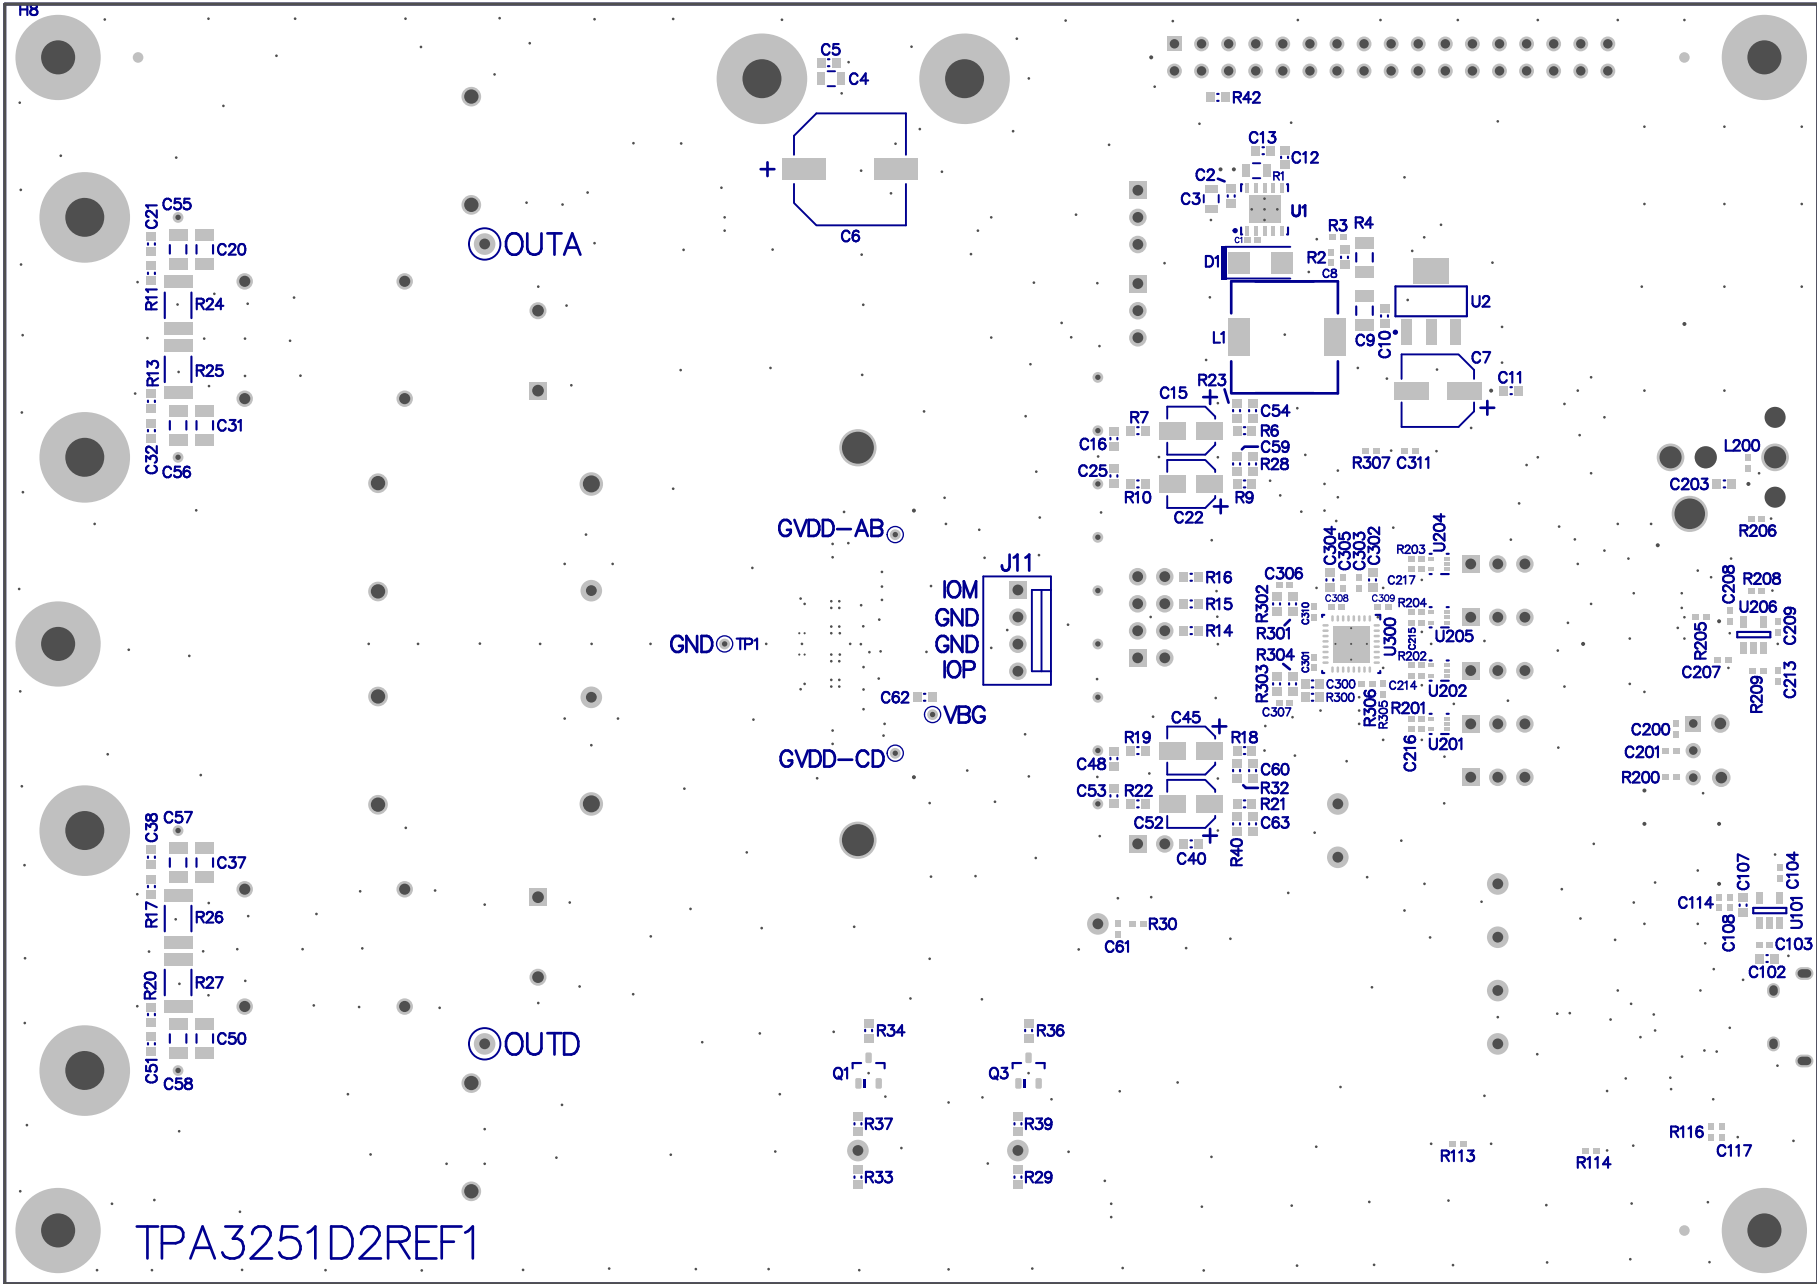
H8
C5
C4
R42
C13
C12
C2
R1
C3
U1
C1
C6
+
C21
C55
C20
OUTA
R3
R4
D1
R2
C8
U2
R11
R24
L1
C9
C10
R13
R25
C7
C11
R23
+
C54
C15
C31
R7
R6
C16
C59
C32
C56
C25
R28
R307
C311
R10
R9
L200
C22
+
C203
GVDD−AB
R206
C304
C305
C303
C302
R203
U204
J11
C306
R16
C217
C208
R208
IOM
R302
C308
C309
R204
U206
GND
R15
C310
R205
C209
GND
TP1
GND
R14
R301
U300
C215
U205
R304
R202
C207
IOP
C301
C213
C62
R303
C300
C214
U202
R209
VBG
R300
R306
R201
C307
R305
C45
+
C200
R19
R18
C216
U201
C201
GVDD−CD
C48
C60
R200
C53
R22
R32
C52
R21
C38
C57
C63
+
C37
C40
R40
C107
C104
R17
R26
C114
U101
C108
R30
C61
C103
R20
R27
C102
C50
OUTD
R34
R36
C51
C58
Q1
Q3
R37
R39
R116
R113
R114
C117
R33
R29
TPA3251D2REF1